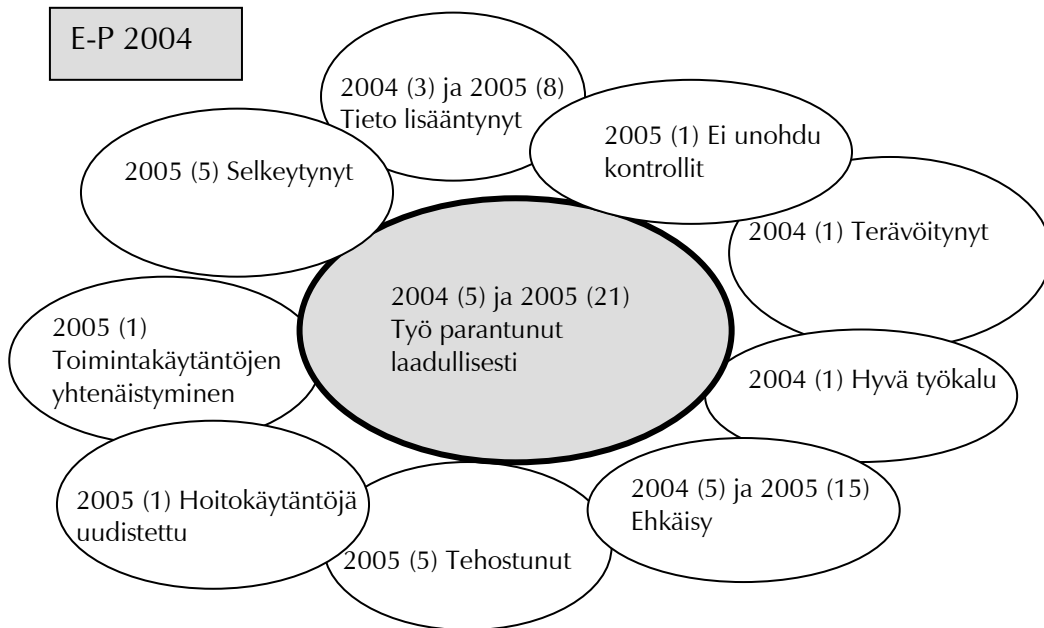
E-P 2004

2004 (3) ja 2005 (8) Tieto lisääntynyt

2005 (1) Ei unohdu kontrollit

2005 (5) Selkeytynyt

2004 (1) Terävöitynyt

2004 (5) ja 2005 (21) Työ parantunut laadullisesti

2005 (1) Toimintakäytäntöjen yhtenäistyminen

2004 (1) Hyvä työkalu

2005 (1) Hoitokäytäntöjä uudistettu

2004 (5) ja 2005 (15) Ehkäisy

2005 (5) Tehostunut